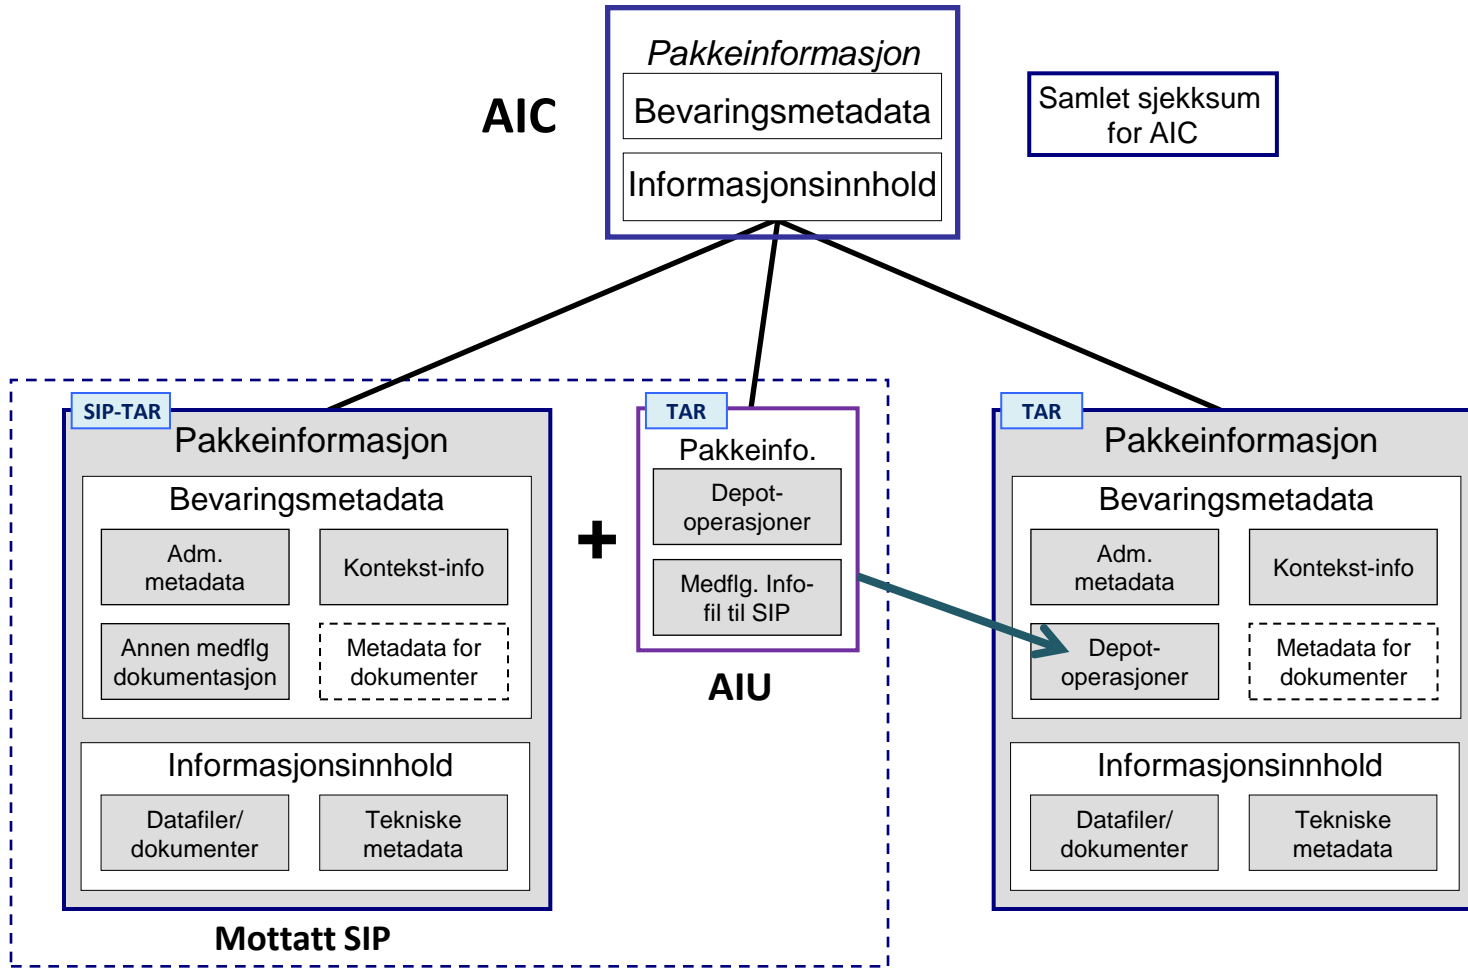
AIC

Pakkeinformasjon

Bevaringsmetadata

Informasjonsinnhold

Samlet sjekksum for AIC

SIP-TAR

Pakkeinformasjon

Bevaringsmetadata

Adm. metadata

Kontekst-info

Annen medflg dokumentasjon

Metadata for dokumenter

Informasjonsinnhold

Datafiler/ dokumenter

Tekniske metadata

Mottatt SIP

+

TAR

Pakkeinfo.

Depot-operasjoner

Medflg. Info-fil til SIP

AIU

TAR

Pakkeinformasjon

Bevaringsmetadata

Adm. metadata

Kontekst-info

Depot-operasjoner

Metadata for dokumenter

Informasjonsinnhold

Datafiler/ dokumenter

Tekniske metadata